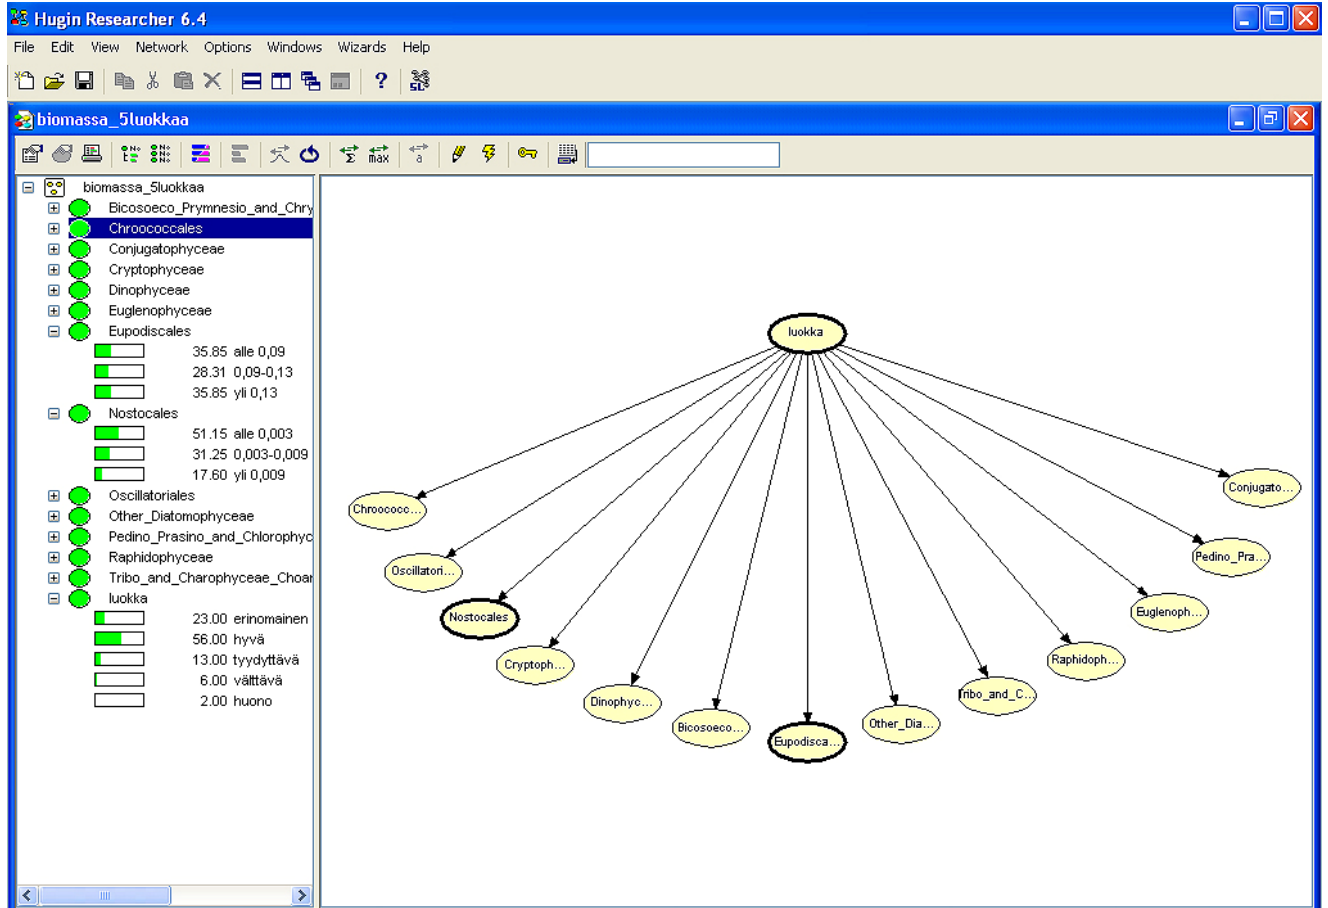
Hugin Researcher 6.4

File Edit View Network Options Windows Wizards Help

biomassa_5luokkaa

biomassa_5luokkaa
Bicosoeco_Prymnesio_and_Chry
Chroococcales
Conjugatophyceae
Cryptophyceae
Dinophyceae
Euglenophyceae
Eupodiscales
35.85 alle 0,09
28.31 0,09-0,13
35.85 yli 0,13
Nostocales
51.15 alle 0,003
31.25 0,003-0,009
17.60 yli 0,009
Oscillatoriales
Other_Diatomophyceae
Pedino_Prasino_and_Chlorophyc
Raphidophyceae
Tribo_and_Charophyceae_Choar
luokka
23.00 erinomainen
56.00 hyvä
13.00 tyydyttävä
6.00 välttävä
2.00 huono

luokka
Chroococ...
Oscillatori...
Nostocales
Cryptoph...
Dinophyc...
Bicosoeco...
Eupodisca...
Other_Dia...
Tribo_and_C...
Raphidoph...
Euglenoph...
Pedino_Pra...
Conjugato...